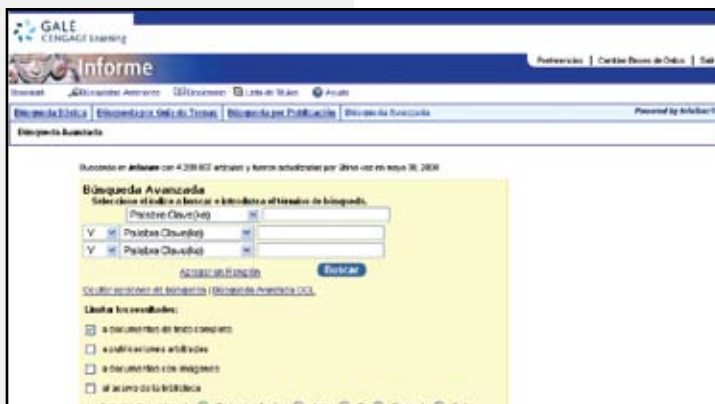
GALE
CENGAGE Learning

Informe

Preferencias | Cambiar Bases de Datos | Sal

Inventario  Búsquedas Anteriores  Documentos  Lista de títulos  Ayuda

Búsqueda Básica | Búsqueda por Guía de Temas | Búsqueda por Publicación | Búsqueda Avanzada

Powered by InfoTrac

Búsqueda Avanzada

Buscando en Informe con 4 209 852 artículos y fueron actualizadas por última vez en mayo 30, 2008

Búsqueda Avanzada
Seleccione el índice a buscar e introduzca el término de búsqueda.

Palabra Clave(ke)
Y  Palabra Clave(ke)
Y  Palabra Clave(ke)

Agregar un Renglón  Buscar

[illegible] | Búsqueda Avanzada OCL

Limitar los resultados:

a documentos de texto completo
a publicaciones arbitradas
a documentos con imágenes
al acervo de la biblioteca